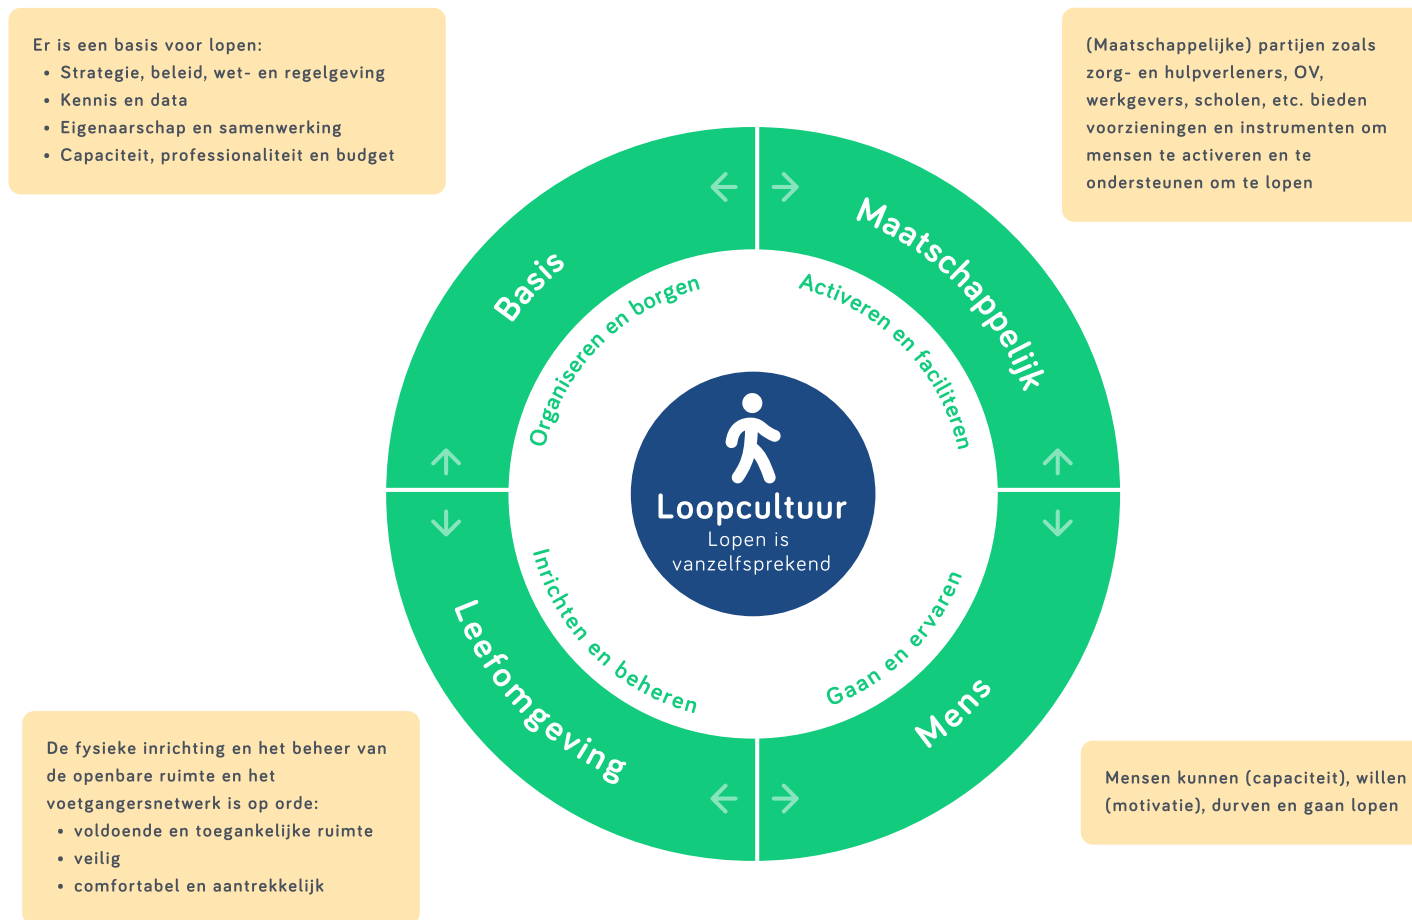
Er is een basis voor lopen:
- Strategie, beleid, wet- en regelgeving
- Kennis en data
- Eigenaarschap en samenwerking
- Capaciteit, professionaliteit en budget

(Maatschappelijke) partijen zoals zorg- en hulpverleners, OV, werkgevers, scholen, etc. bieden voorzieningen en instrumenten om mensen te activeren en te ondersteunen om te lopen

Basis

Maatschappelijk

Organiseren en borgen

Activeren en faciliteren

Loopcultuur
Lopen is vanzelfsprekend

Inrichten en beheren

Gaan en ervaren

Leefomgeving

Mens

De fysieke inrichting en het beheer van de openbare ruimte en het voetgangersnetwerk is op orde:
- voldoende en toegankelijke ruimte
- veilig
- comfortabel en aantrekkelijk

Mensen kunnen (capaciteit), willen (motivatie), durven en gaan lopen